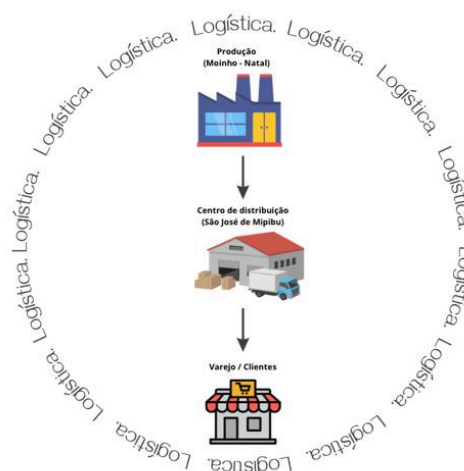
Logística. Logística. Logística. Logística. Logística. Logística. Logística. Logística. Logística. Logística. Logística. Logística. Logística. Logística. Logística.

Produção
(Moinho - Natal)

Centro de distribuição
(São José de Mipibu)

Varejo / Clientes